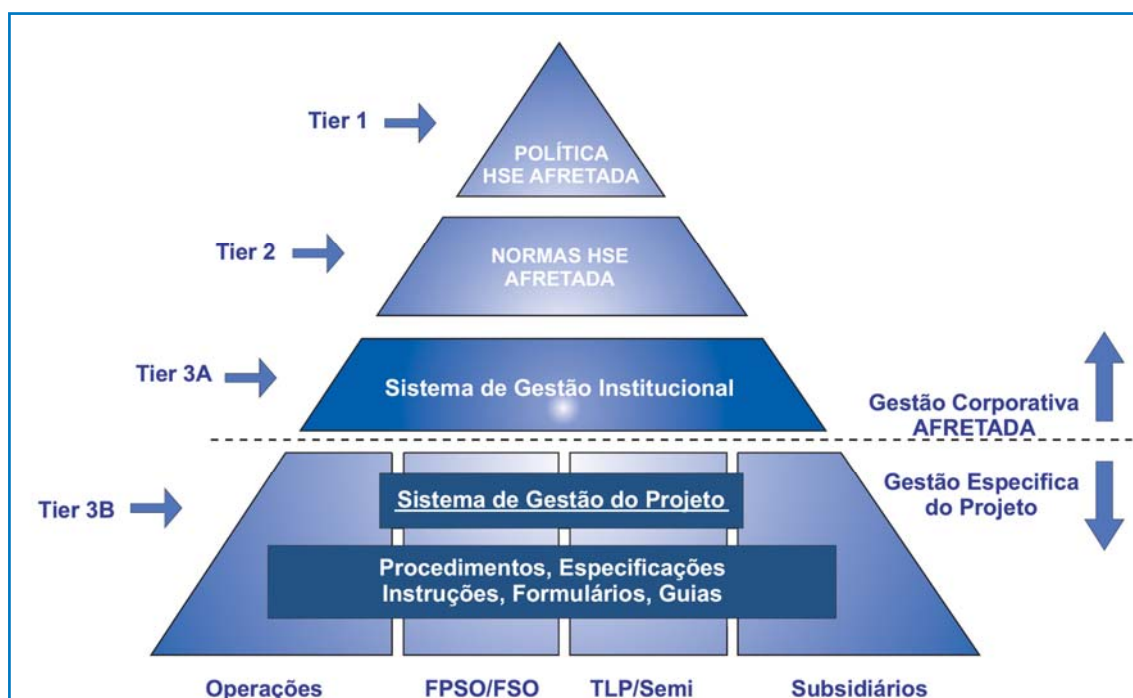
Tier 1

POLÍTICA HSE AFRETADA

Tier 2

NORMAS HSE AFRETADA

Tier 3A

Sistema de Gestão Institucional

Gestão Corporativa AFRETADA

Tier 3B

Sistema de Gestão do Projeto

Procedimentos, Especificações Instruções, Formulários, Guias

Gestão Especifica do Projeto

Operações

FPSO/FSO

TLP/Semi

Subsidiários